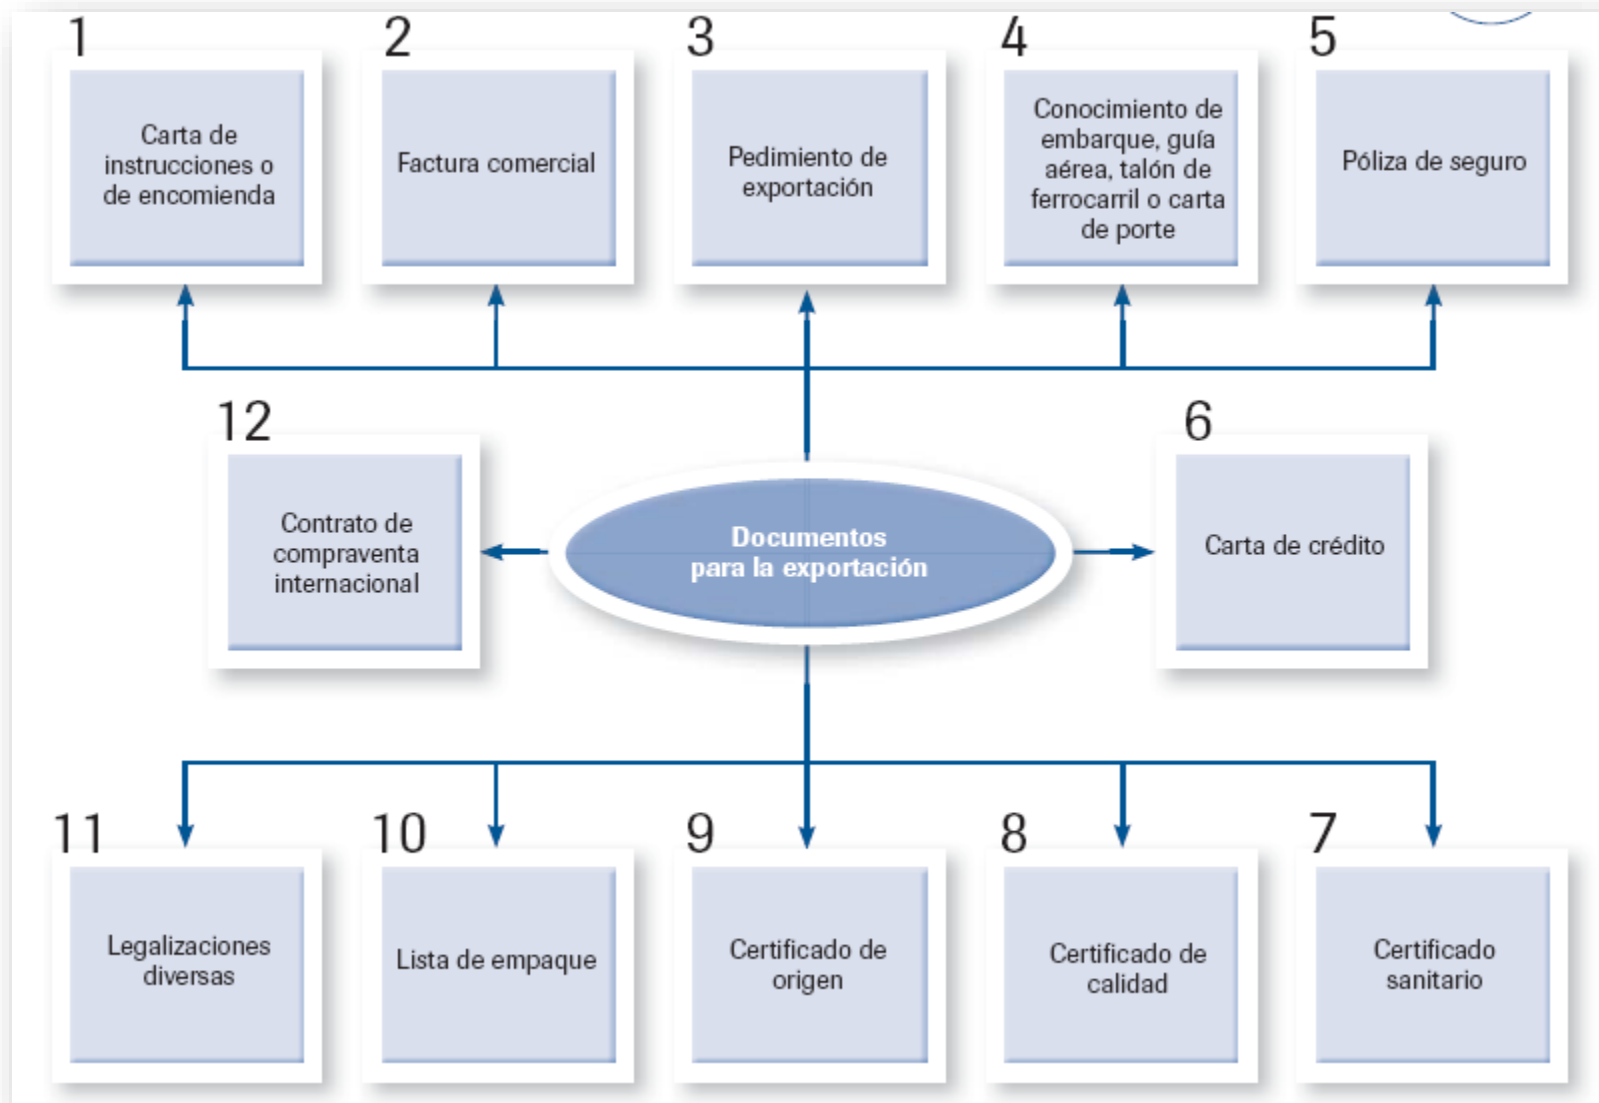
1
Carta de instrucciones o de encomienda

2
Factura comercial

3
Pedimiento de exportación

4
Conocimiento de embarque, guía aérea, talón de ferrocarril o carta de porte

5
Póliza de seguro

12
Contrato de compraventa internacional

Documentos para la exportación

6
Carta de crédito

11
Legalizaciones diversas

10
Lista de empaque

9
Certificado de origen

8
Certificado de calidad

7
Certificado sanitario